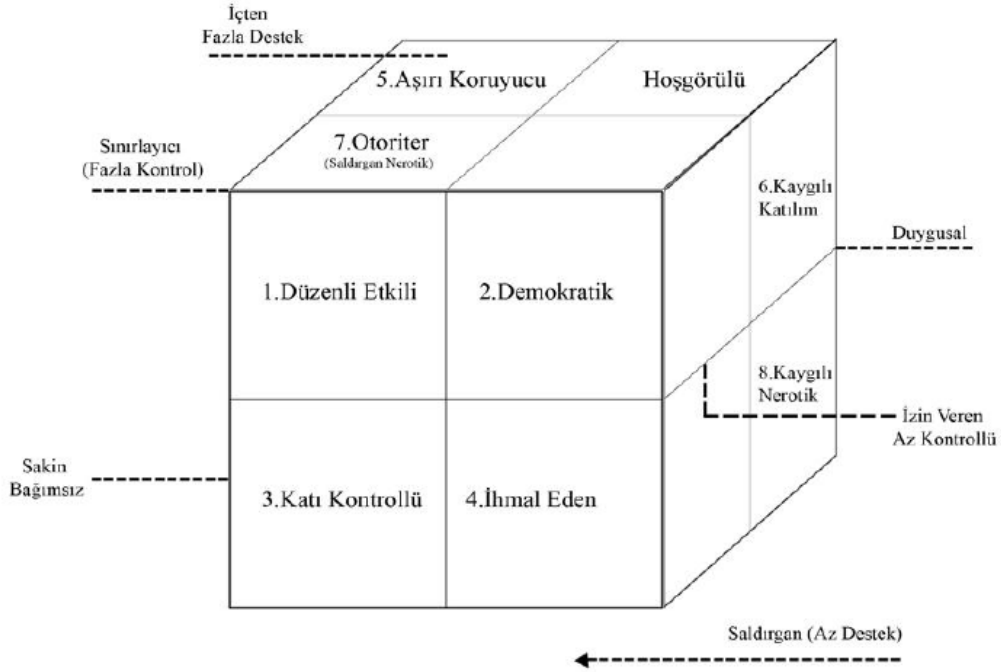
İçten
Fazla Destek

5.Aşırı Koruyucu

Hoşgörülü

Sınırlayıcı
(Fazla Kontrol)

7.Otoriter
(Saldırgan Nerotik)

6.Kaygılı
Katılım

Duygusal

1.Düzenli Etkili

2.Demokratik

8.Kaygılı
Nerotik

İzin Veren
Az Kontrollü

Sakin
Bağımsız

3.Katı Kontrollü

4.İhmal Eden

Saldırgan (Az Destek)